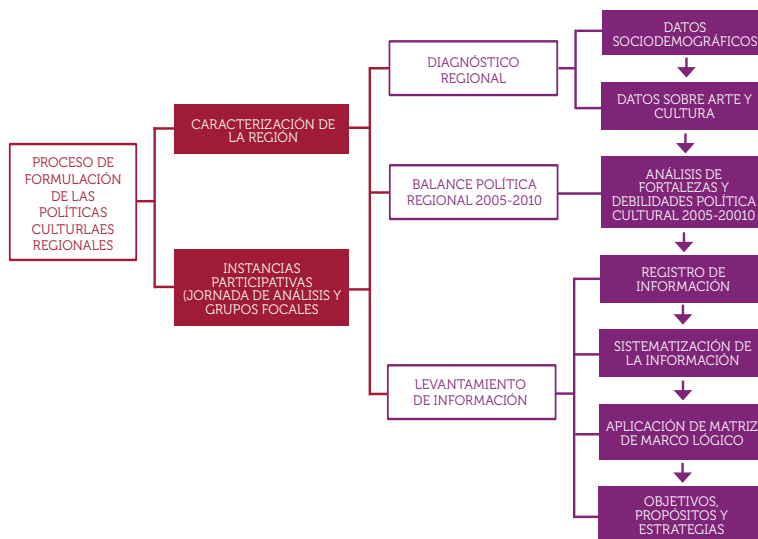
PROCESO DE FORMULACIÓN DE LAS POLÍTICAS CULTURLAES REGIONALES

CARACTERIZACIÓN DE LA REGIÓN

INSTANCIAS PARTICIPATIVAS (JORNADA DE ANÁLISIS Y GRUPOS FOCALES

DIAGNÓSTICO REGIONAL

BALANCE POLÍTICA REGIONAL 2005-2010

LEVANTAMIENTO DE INFORMACIÓN

DATOS SOCIODEMOGRÁFICOS

DATOS SOBRE ARTE Y CULTURA

ANÁLISIS DE FORTALEZAS Y DEBILIDADES POLÍTICA CULTURAL 2005-20010

REGISTRO DE INFORMACIÓN

SISTEMATIZACIÓN DE LA INFORMACIÓN

APLICACIÓN DE MATRIZ DE MARCO LÓGICO

OBJETIVOS, PROPÓSITOS Y ESTRATEGIAS